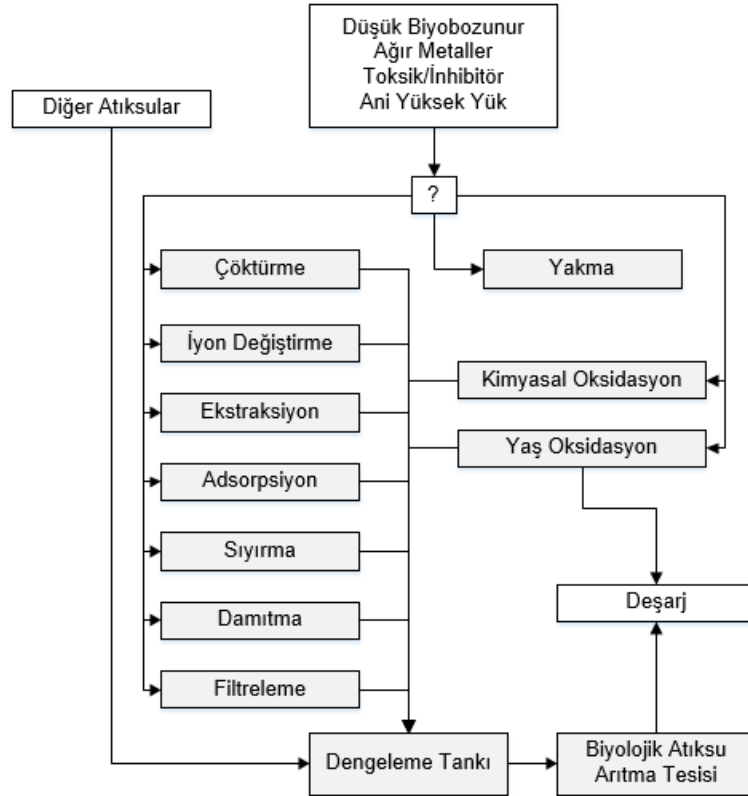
Düşük Biyobozunur
Ağır Metaller
Toksik/İnhibitör
Ani Yüksek Yük

Diğer Atıksular

?

Çöktürme

Yakma

İyon Değiştirme

Kimyasal Oksidasyon

Ekstraksiyon

Yaş Oksidasyon

Adsorpsiyon

Sıyırma

Deşarj

Damıtma

Filtreleme

Dengeleme Tankı

Biyolojik Atıksu
Arıtma Tesisi